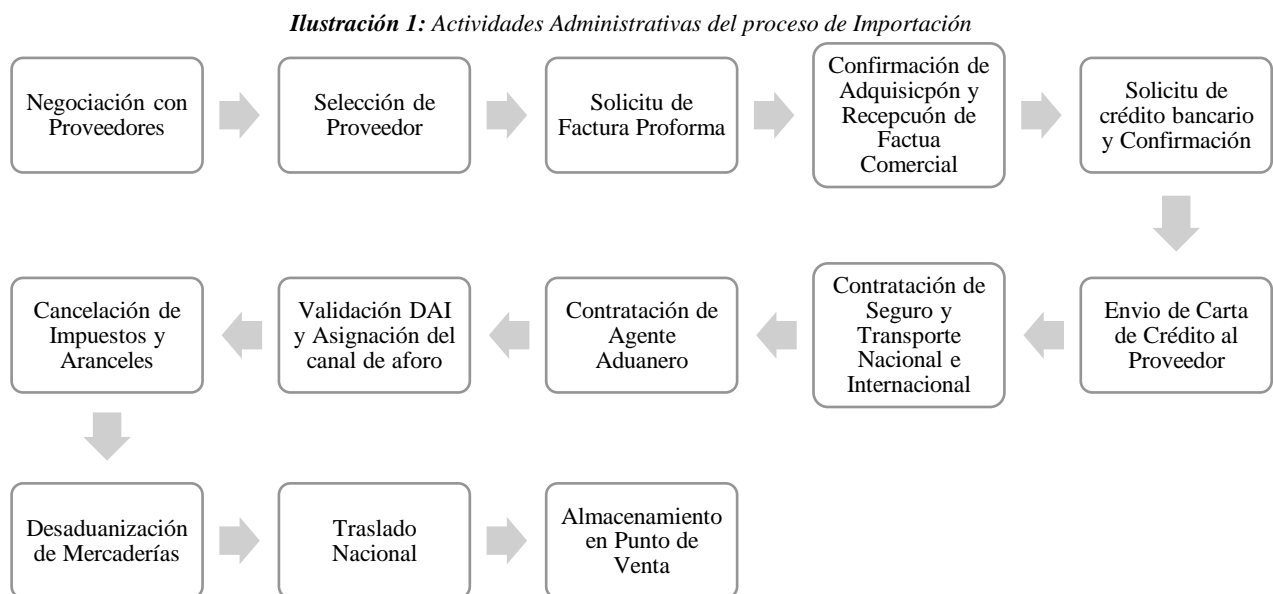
**Ilustración 1:** Actividades Administrativas del proceso de Importación

Negociación con Proveedores

Selección de Proveedor

Solicitu de Factura Proforma

Confirmación de Adquisicpón y Recepcuón de Factua Comercial

Solicitu de crédito bancario y Confirmación

Envio de Carta de Crédito al Proveedor

Contratación de Seguro y Transporte Nacional e Internacional

Contratación de Agente Aduanero

Validación DAI y Asignación del canal de aforo

Cancelación de Impuestos y Aranceles

Desaduanización de Mercaderías

Traslado Nacional

Almacenamiento en Punto de Venta